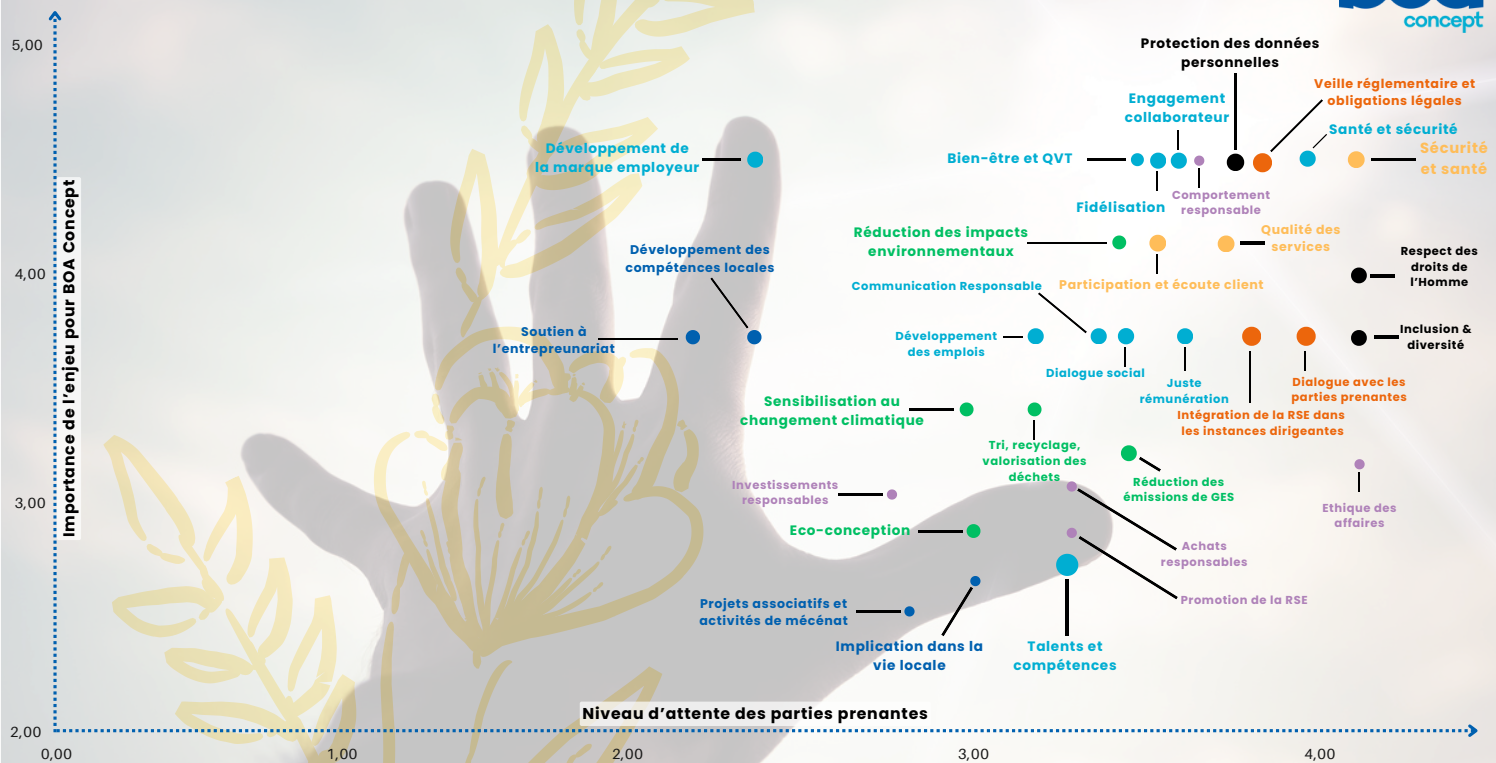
BOA concept

5,00

Importance de l'enjeu pour BOA Concept

Protection des données personnelles

Veille réglementaire et obligations légales

Engagement collaborateur

Santé et sécurité

Développement de la marque employeur

Bien-être et QVT

Sécurité et santé

Fidélisation

Comportement responsable

Réduction des impacts environnementaux

Qualité des services

Développement des compétences locales

Respect des droits de l'Homme

4,00

Participation et écoute client

Communication Responsable

Soutien à l'entrepreunariat

Développement des emplois

Inclusion & diversité

Dialogue social

Juste rémunération

Dialogue avec les parties prenantes

Sensibilisation au changement climatique

Intégration de la RSE dans les instances dirigeantes

Tri, recyclage, valorisation des déchets

Réduction des émissions de GES

Investissements responsables

3,00

Ethique des affaires

Eco-conception

Achats responsables

Promotion de la RSE

Projets associatifs et activités de mécénat

Implication dans la vie locale

Talents et compétences

Niveau d'attente des parties prenantes

2,00

0,00

1,00

2,00

3,00

4,00